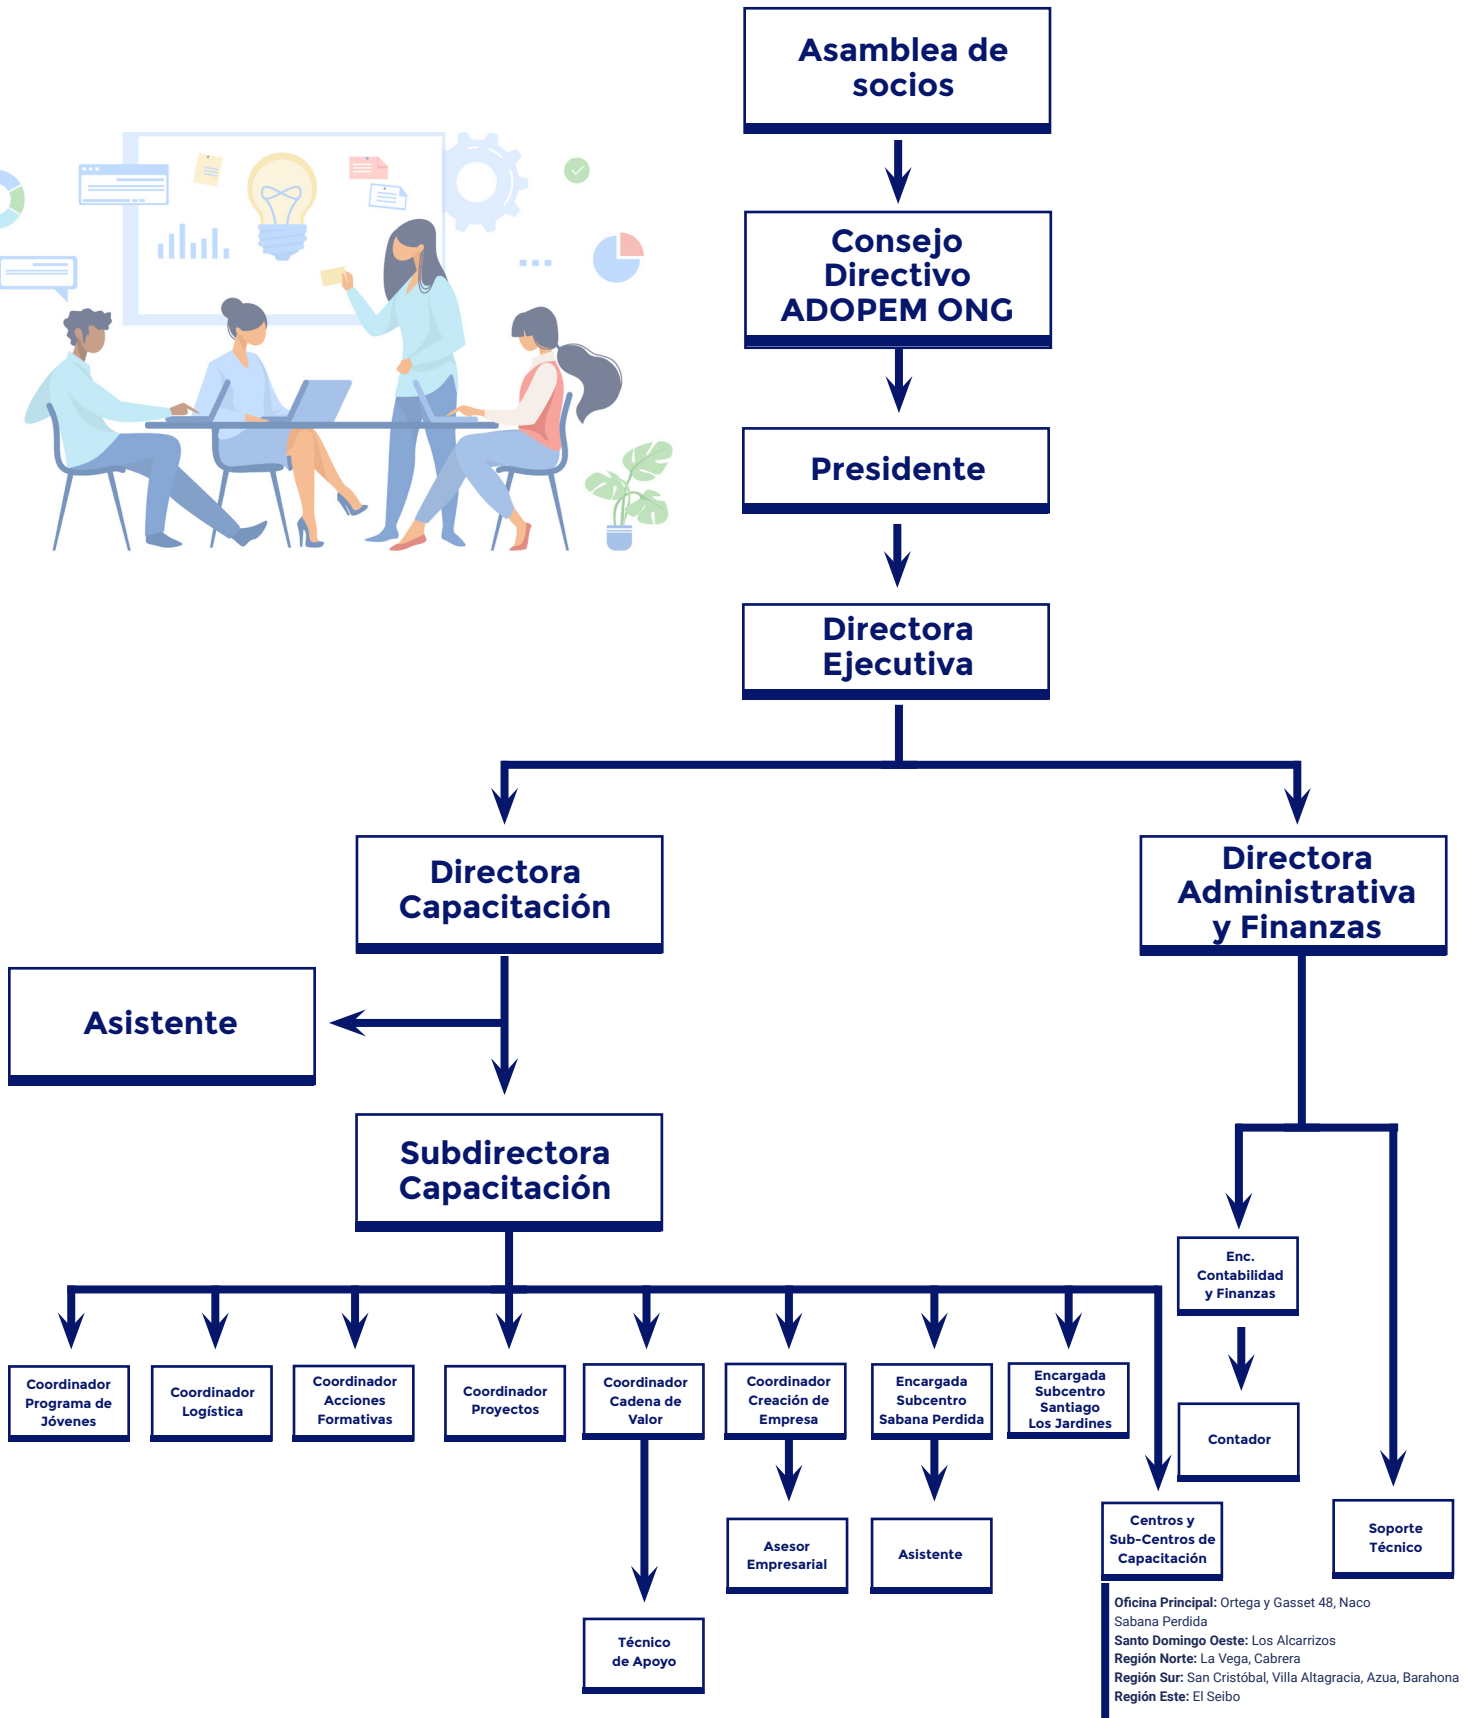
Asamblea de socios

Consejo Directivo ADOPEM ONG

Presidente

Directora Ejecutiva

Directora Capacitación

Directora Administrativa y Finanzas

Asistente

Subdirectora Capacitación

Enc. Contabilidad y Finanzas

Contador

Coordinador Programa de Jóvenes

Coordinador Logística

Coordinador Acciones Formativas

Coordinador Proyectos

Coordinador Cadena de Valor

Coordinador Creación de Empresa

Encargada Subcentro Sabana Perdida

Encargada Subcentro Santiago Los Jardines

Asesor Empresarial

Asistente

Centros y Sub-Centros de Capacitación

Soporte Técnico

Técnico de Apoyo

**Oficina Principal:** Ortega y Gasset 48, Naco
Sabana Perdida
**Santo Domingo Oeste:** Los Alcarrizos
**Región Norte:** La Vega, Cabrera
**Región Sur:** San Cristóbal, Villa Altagracia, Azua, Barahona
**Región Este:** El Seibo